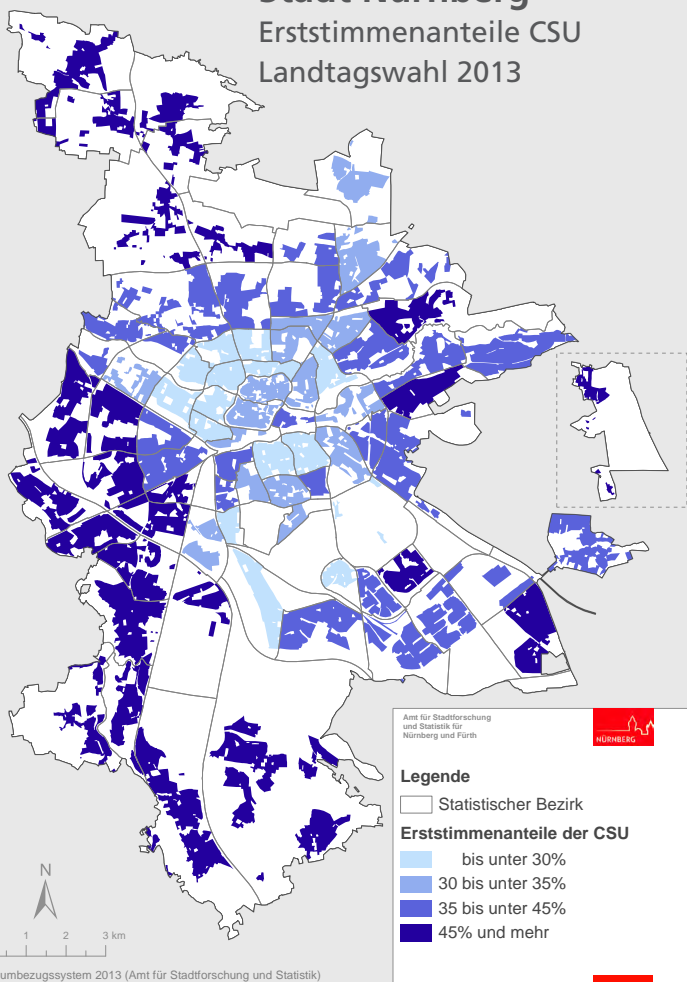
Stadt Nürnberg
Erststimmenanteile CSU
Landtagswahl 2013

Amt für Stadtforschung und Statistik für Nürnberg und Fürth

NÜRNBERG

Legende
Statistischer Bezirk
Erststimmenanteile der CSU
bis unter 30%
30 bis unter 35%
35 bis unter 45%
45% und mehr

N

1 2 3 km

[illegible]umbezugssystem 2013 (Amt für Stadtforschung und Statistik)